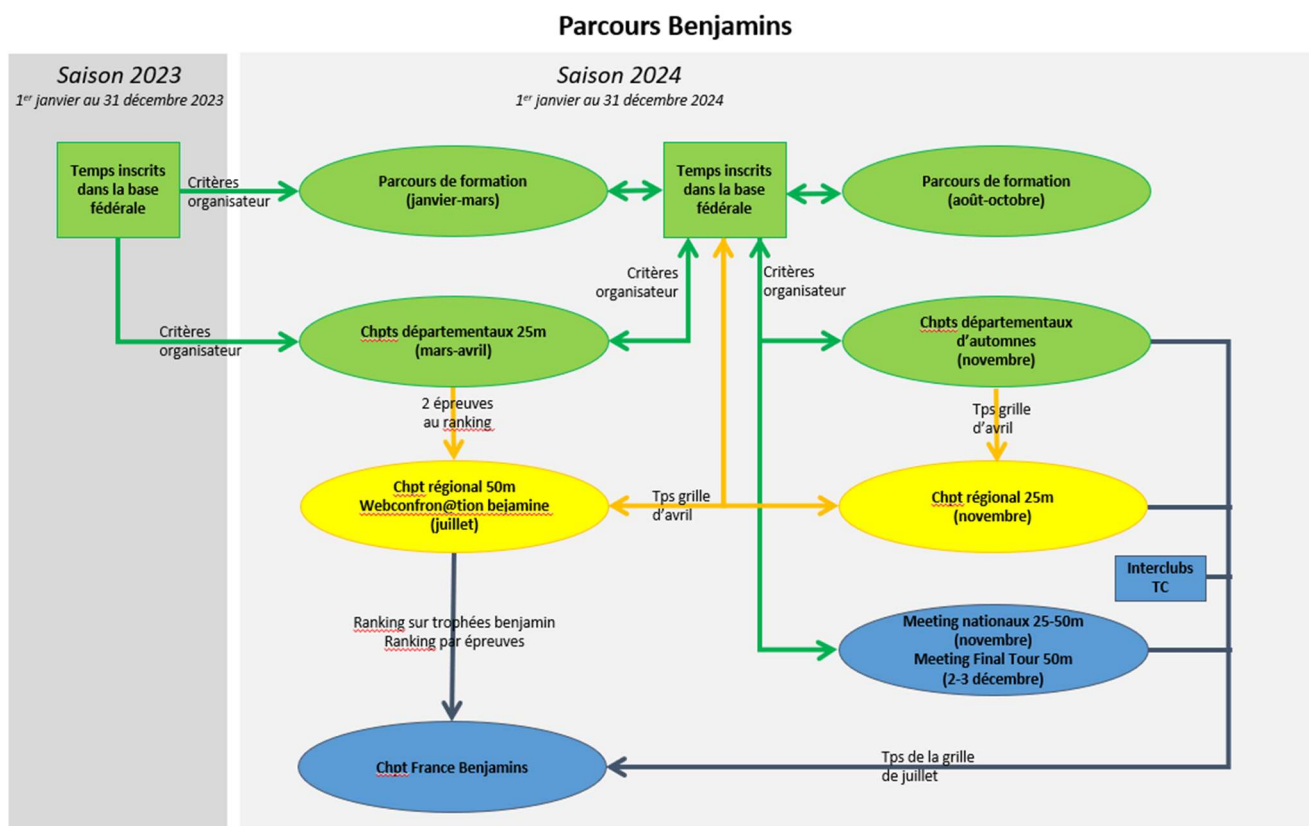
Parcours Benjamins

Saison 2023
1$^{er}$ janvier au 31 décembre 2023

Saison 2024
1$^{er}$ janvier au 31 décembre 2024

Temps inscrits dans la base fédérale

Critères organisateur

Parcours de formation (janvier-mars)

Temps inscrits dans la base fédérale

Parcours de formation (août-octobre)

Critères organisateur

Critères organisateur

Critères organisateur

Chpts départementaux 25m (mars-avril)

Chpts départementaux d'automnes (novembre)

2 épreuves au ranking

Tps grille d'avril

Chpt régional 50m Webconfron@tion bejamine (juillet)

Tps grille d'avril

Chpt régional 25m (novembre)

Interclubs TC

Ranking sur trophées benjamin Ranking par épreuves

Meeting nationaux 25-50m (novembre) Meeting Final Tour 50m (2-3 décembre)

Chpt France Benjamins

Tps de la grille de juillet